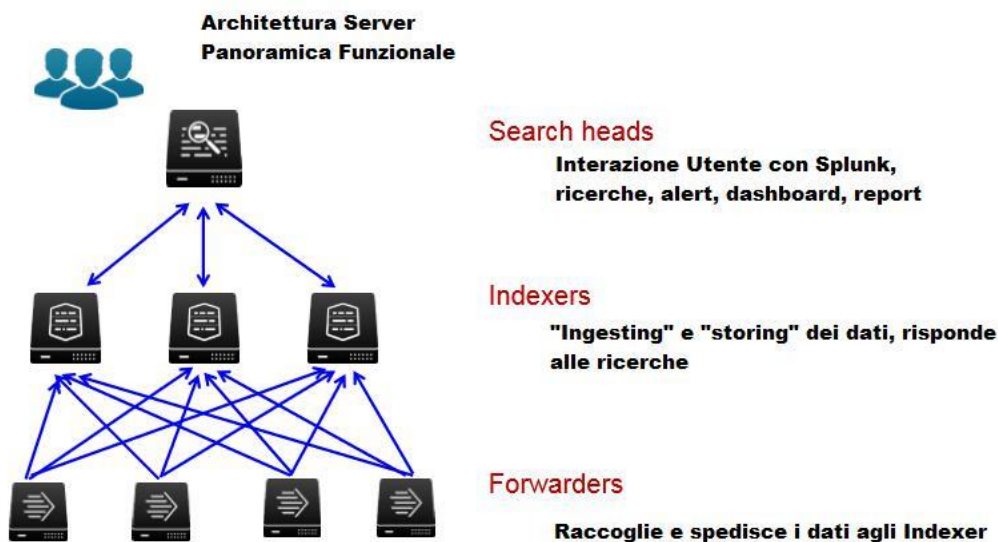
Architettura Server
Panoramica Funzionale

Search heads
Interazione Utente con Splunk, ricerche, alert, dashboard, report

Indexers
"Ingesting" e "storing" dei dati, risponde alle ricerche

Forwarders
Raccoglie e spedisce i dati agli Indexer